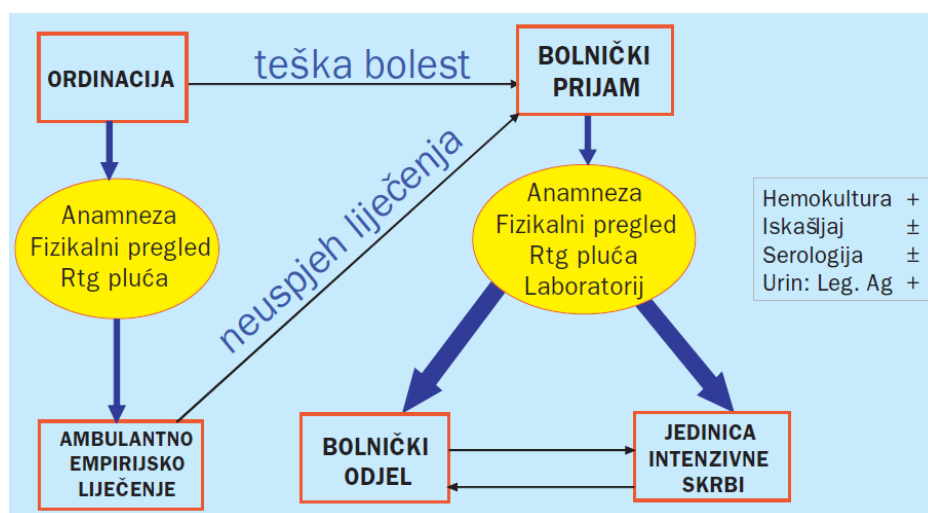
ORDINACIJA

teška bolest

BOLNIČKI PRIJAM

Anamneza
Fizikalni pregled
Rtg pluća

neuspjeh liječenja

Anamneza
Fizikalni pregled
Rtg pluća
Laboratorij

| Hemokultura | + |
|---|---|
| Iskašljaj | ± |
| Serologija | ± |
| Urin: Leg. Ag | + |

AMBULANTNO EMPIRIJSKO LIJEČENJE

BOLNIČKI ODJEL

JEDINICA INTENZIVNE SKRBI